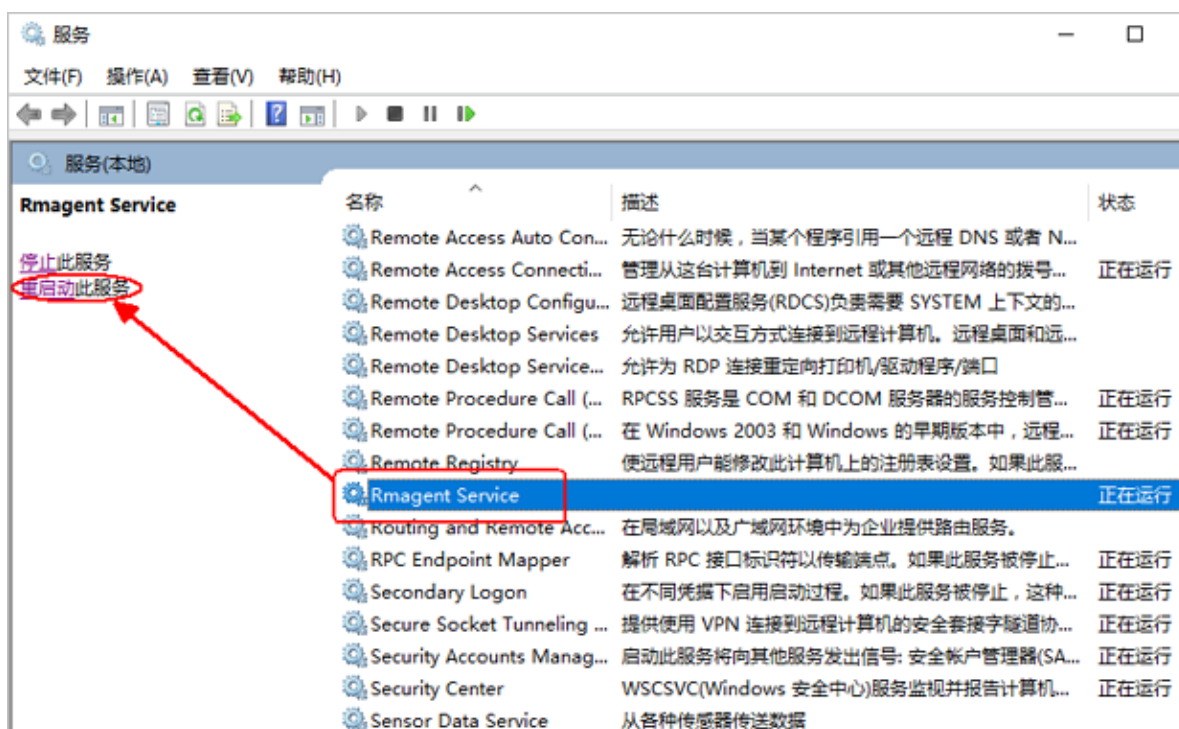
服务

文件(F) 操作(A) 查看(V) 帮助(H)

服务(本地)

Rmagent Service

停止此服务
重启动此服务

| 名称 | 描述 | 状态 |
|---|---|---|
| Remote Access Auto Con... | 无论什么时候，当某个程序引用一个远程 DNS 或者 N... | |
| Remote Access Connecti... | 管理从这台计算机到 Internet 或其他远程网络的拨号... | 正在运行 |
| Remote Desktop Configu... | 远程桌面配置服务(RDCS)负责需要 SYSTEM 上下文的... | |
| Remote Desktop Services | 允许用户以交互方式连接到远程计算机。远程桌面和远... | |
| Remote Desktop Service... | 允许为 RDP 连接重定向打印机/驱动程序/端口 | |
| Remote Procedure Call (... | RPCSS 服务是 COM 和 DCOM 服务器的服务控制管... | 正在运行 |
| Remote Procedure Call (... | 在 Windows 2003 和 Windows 的早期版本中，远程... | 正在运行 |
| Remote Registry | 使远程用户能修改此计算机上的注册表设置。如果此服... | |
| Rmagent Service | | 正在运行 |
| Routing and Remote Acc... | 在局域网以及广域网环境中为企业提供路由服务。 | |
| RPC Endpoint Mapper | 解析 RPC 接口标识符以传输端点。如果此服务被停止... | 正在运行 |
| Secondary Logon | 在不同凭据下启用启动过程。如果此服务被停止，这种... | 正在运行 |
| Secure Socket Tunneling ... | 提供使用 VPN 连接到远程计算机的安全套接字隧道协... | 正在运行 |
| Security Accounts Manag... | 启动此服务将向其他服务发出信号: 安全帐户管理器(SA... | 正在运行 |
| Security Center | WSCSVC(Windows 安全中心)服务监视并报告计算机... | 正在运行 |
| Sensor Data Service | 从各种传感器传送数据 | |